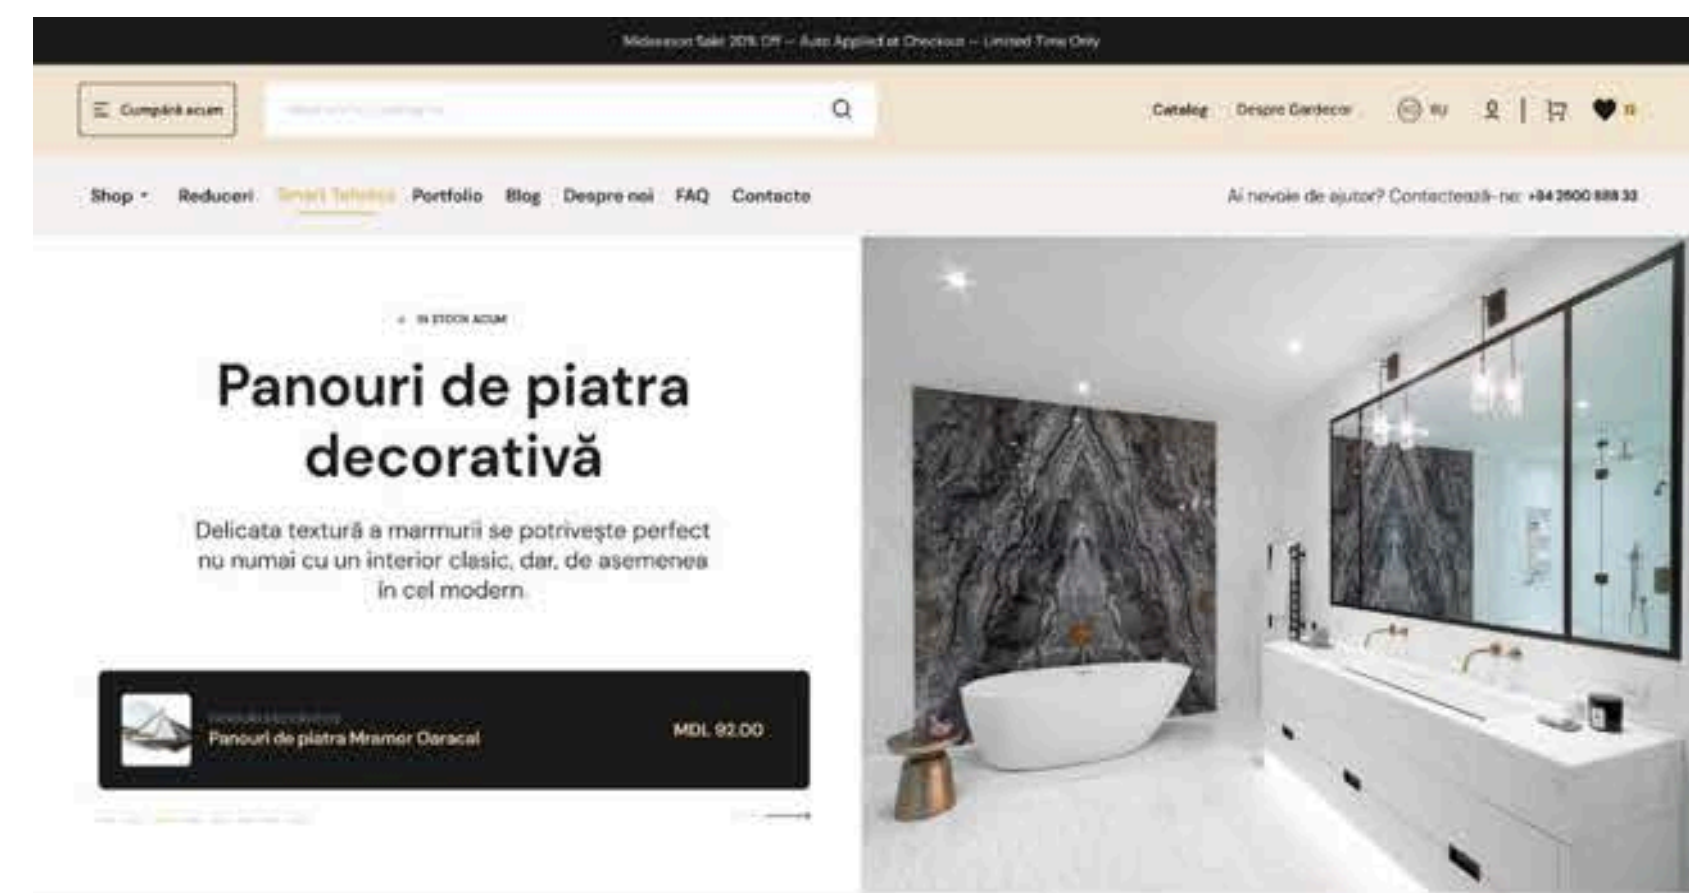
Midseason Sale! 20% Off – Auto Applied at Checkout – Limited Time Only

Cumpără acum

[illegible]

Catalog Despre Gardecor RU 0

Shop Reduceri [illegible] Portfolio Blog Despre noi FAQ Contacte

Ai nevoie de ajutor? Contactează-ne: +84 2500 888 33

IN STOCK ACUM

Panouri de piatra decorativă

Delicata textură a marmurii se potrivește perfect nu numai cu un interior clasic, dar, de asemenea în cel modern.

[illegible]
Panouri de piatra Mramor Oaracal

MDL 92.00

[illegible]